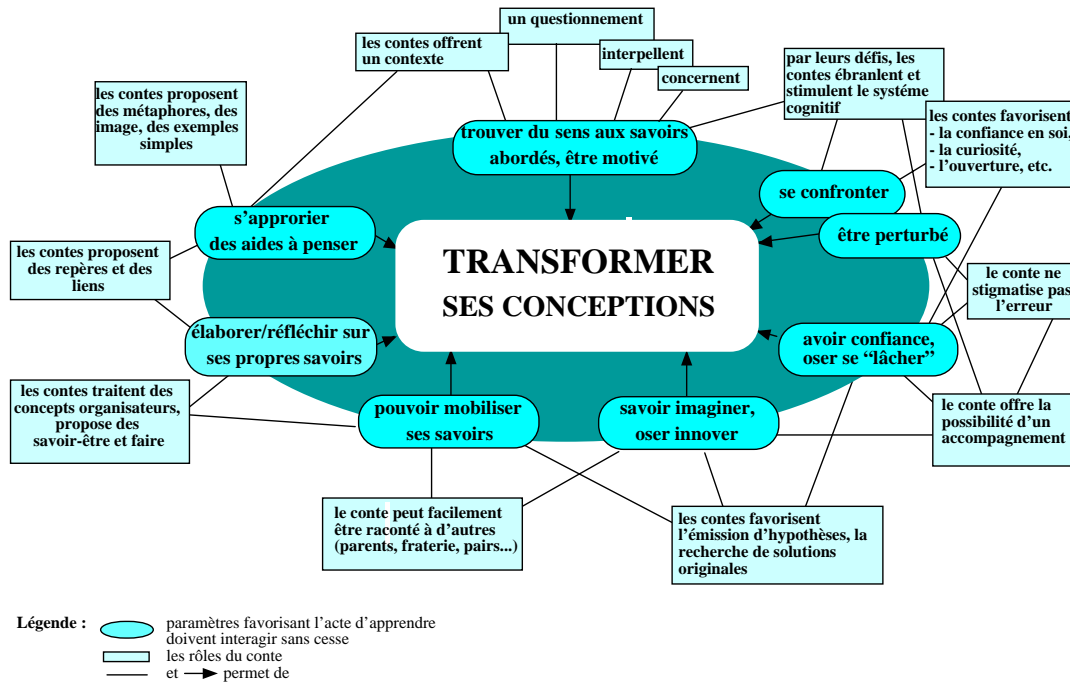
un questionnement

les contes offrent un contexte

interpellent

concernent

par leurs défis, les contes ébranlent et stimulent le systéme cognitif

les contes proposent des métaphores, des image, des exemples simples

trouver du sens aux savoirs abordés, être motivé

les contes favorisent
- la confiance en soi,
- la curiosité,
- l'ouverture, etc.

se confronter

s'approrier des aides à penser

les contes proposent des repères et des liens

TRANSFORMER SES CONCEPTIONS

être perturbé

le conte ne stigmatise pas l'erreur

élaborer/réfléchir sur ses propres savoirs

avoir confiance, oser se "lâcher"

les contes traitent des concepts organisateurs, propose des savoir-être et faire

pouvoir mobiliser ses savoirs

savoir imaginer, oser innover

le conte offre la possibilité d'un accompagnement

le conte peut facilement être raconté à d'autres (parents, fraterie, pairs...)

les contes favorisent l'émission d'hypothèses, la recherche de solutions originales

Légende : paramètres favorisant l'acte d'apprendre doivent interagir sans cesse
les rôles du conte
et permet de